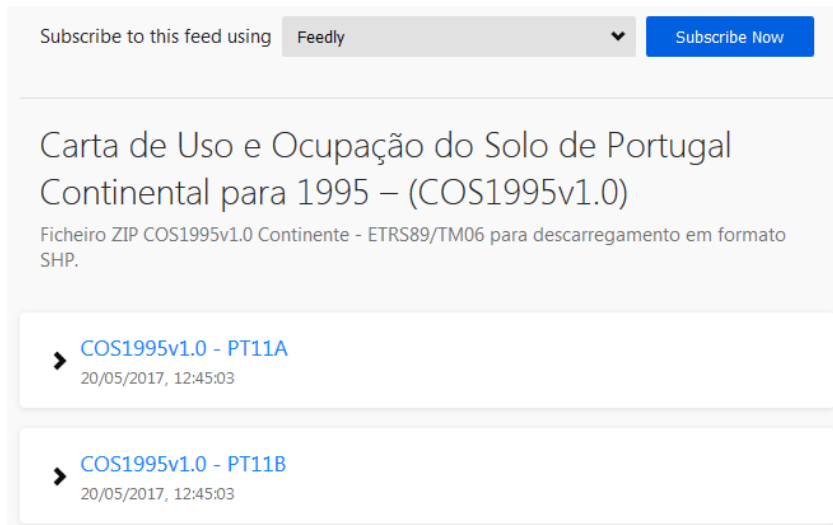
Subscribe to this feed using Feedly Subscribe Now

Carta de Uso e Ocupação do Solo de Portugal Continental para 1995 – (COS1995v1.0)

Ficheiro ZIP COS1995v1.0 Continente - ETRS89/TM06 para descarregamento em formato SHP.

COS1995v1.0 - PT11A
20/05/2017, 12:45:03

COS1995v1.0 - PT11B
20/05/2017, 12:45:03